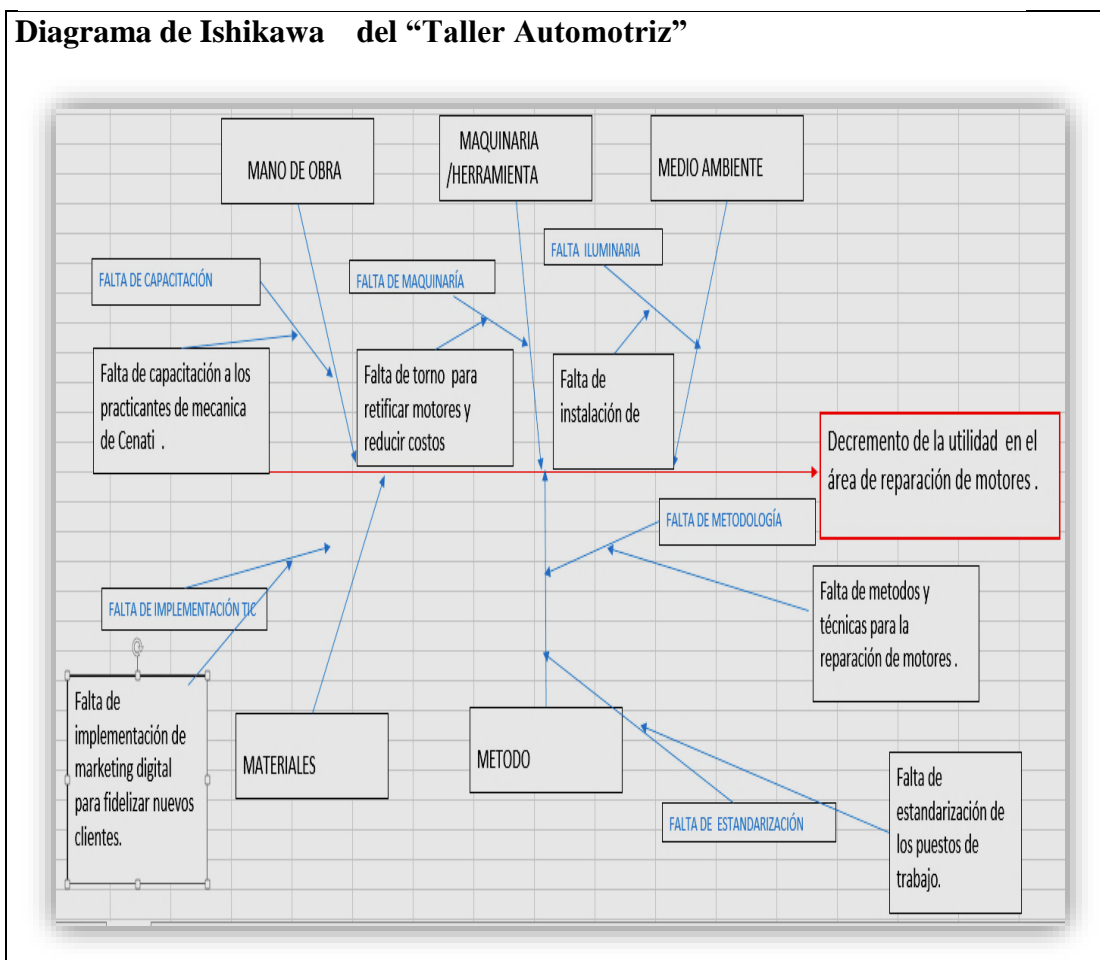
Diagrama de Ishikawa del "Taller Automotriz"

MANO DE OBRA

MAQUINARIA /HERRAMIENTA

MEDIO AMBIENTE

FALTA ILUMINARIA

FALTA DE CAPACITACIÓN

FALTA DE MAQUINARÍA

Falta de capacitación a los practicantes de mecanica de Cenati .

Falta de torno para retificar motores y reducir costos

Falta de instalación de

Decremento de la utilidad en el área de reparación de motores .

FALTA DE METODOLOGÍA

Falta de metodos y técnicas para la reparación de motores .

FALTA DE IMPLEMENTACIÓN TIC

Falta de implementación de marketing digital para fidelizar nuevos clientes.

MATERIALES

METODO

Falta de estandarización de los puestos de trabajo.

FALTA DE ESTANDARIZACIÓN